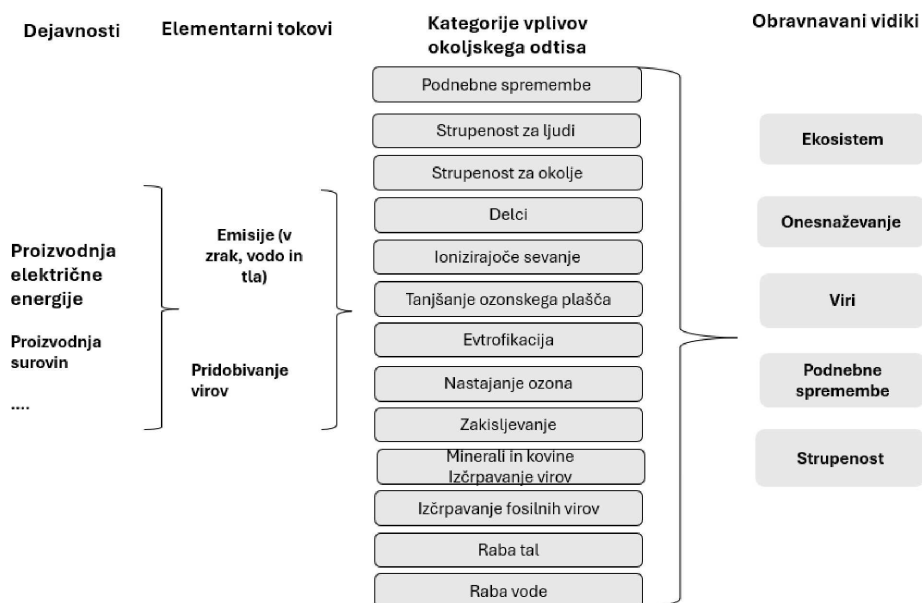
Dejavnosti

Elementarni tokovi

Kategorije vplivov okoljskega odtisa

Obravnavani vidiki

Proizvodnja električne energije

Proizvodnja surovin

....

Emisije (v zrak, vodo in tla)

Pridobivanje virov

Podnebne spremembe

Strupenost za ljudi

Strupenost za okolje

Delci

Ionizirajoče sevanje

Tanjšanje ozonskega plašča

Evtrofikacija

Nastajanje ozona

Zakisljevanje

Minerali in kovine Izčrpavanje virov

Izčrpavanje fosilnih virov

Raba tal

Raba vode

Ekosistem

Onesnaževanje

Viri

Podnebne spremembe

Strupenost